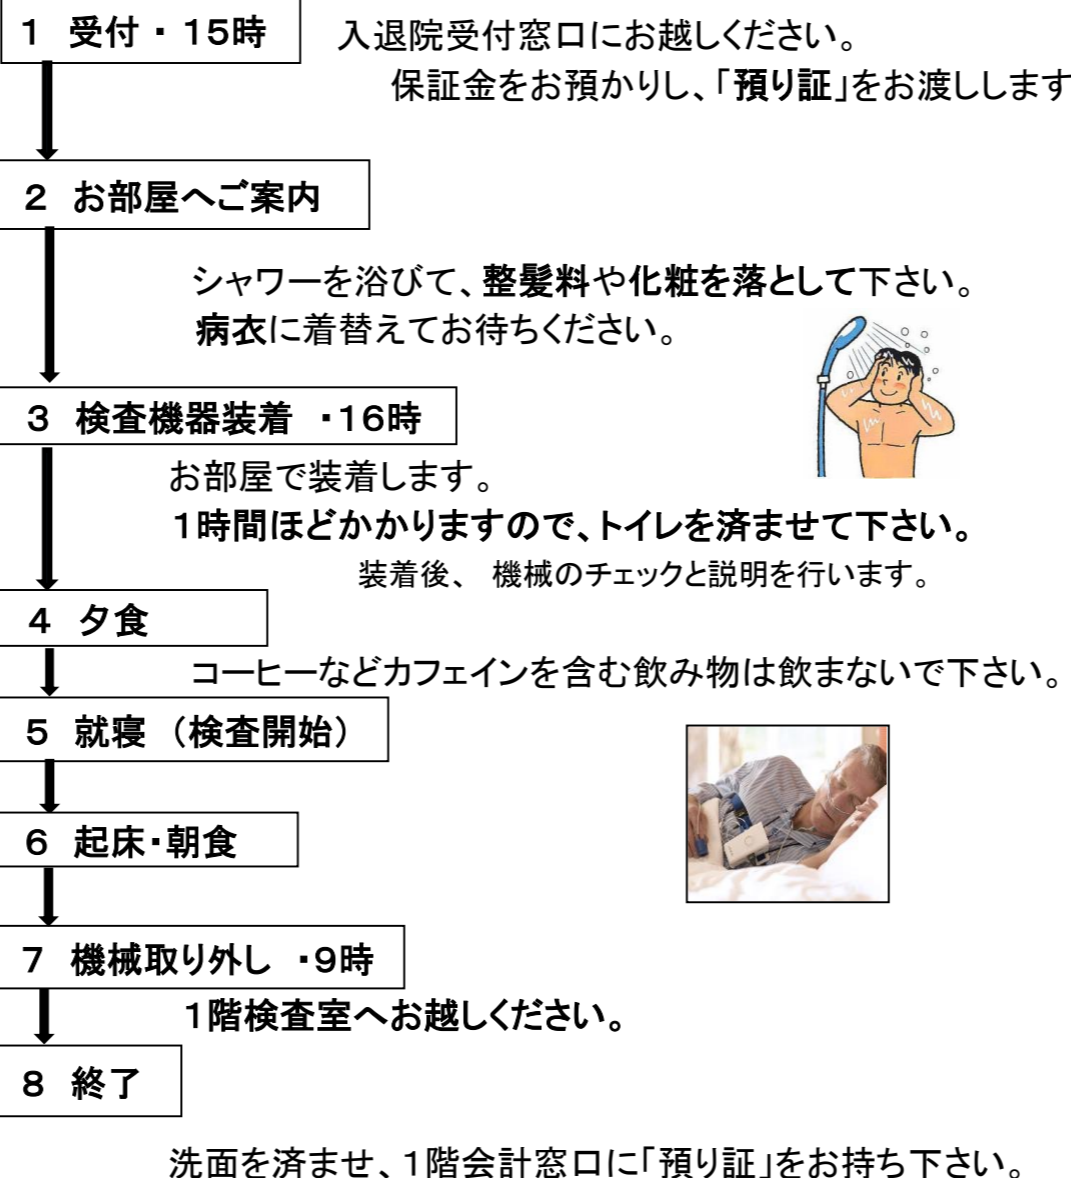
1 受付・15時

入退院受付窓口にお越しください。

保証金をお預かりし、「預り証」をお渡しします

2 お部屋へご案内

シャワーを浴びて、整髪料や化粧を落として下さい。

病衣に着替えてお待ちください。

3 検査機器装着 ・16時

お部屋で装着します。

1時間ほどかかりますので、トイレを済ませて下さい。

装着後、 機械のチェックと説明を行います。

4 夕食

コーヒーなどカフェインを含む飲み物は飲まないで下さい。

5 就寝 （検査開始）

6 起床・朝食

7 機械取り外し ・9時

1階検査室へお越しください。

8 終了

洗面を済ませ、1階会計窓口に「預り証」をお持ち下さい。